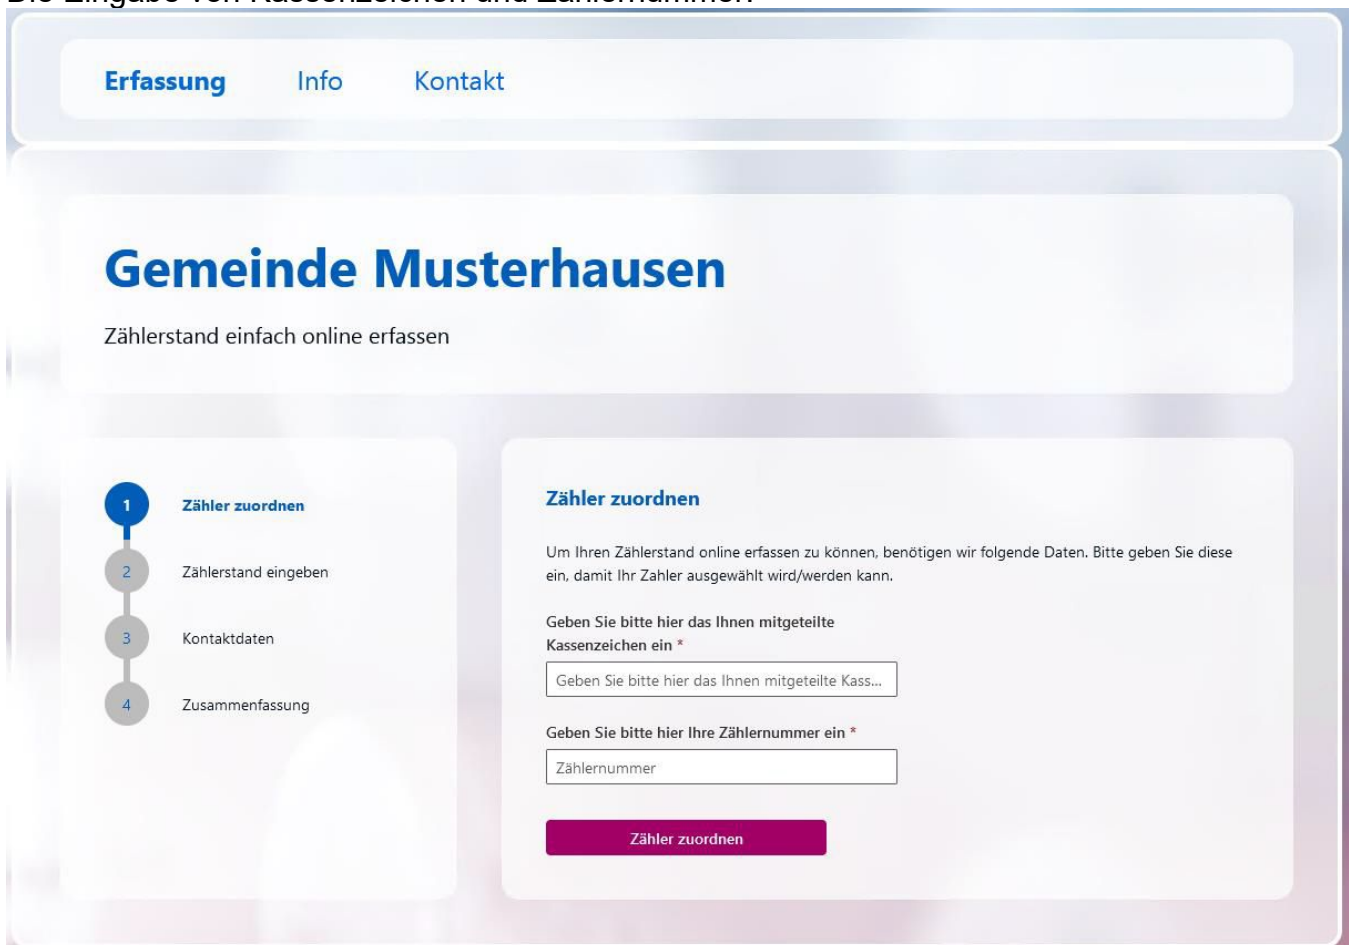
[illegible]

Erfassung Info Kontakt

Gemeinde Musterhausen

Zählerstand einfach online erfassen

1 Zähler zuordnen
2 Zählerstand eingeben
3 Kontaktdaten
4 Zusammenfassung

Zähler zuordnen

Um Ihren Zählerstand online erfassen zu können, benötigen wir folgende Daten. Bitte geben Sie diese ein, damit Ihr Zahler ausgewählt wird/werden kann.

Geben Sie bitte hier das Ihnen mitgeteilte Kassenzeichen ein *

Geben Sie bitte hier das Ihnen mitgeteilte Kass...

Geben Sie bitte hier Ihre Zählernummer ein *

Zählernummer

Zähler zuordnen